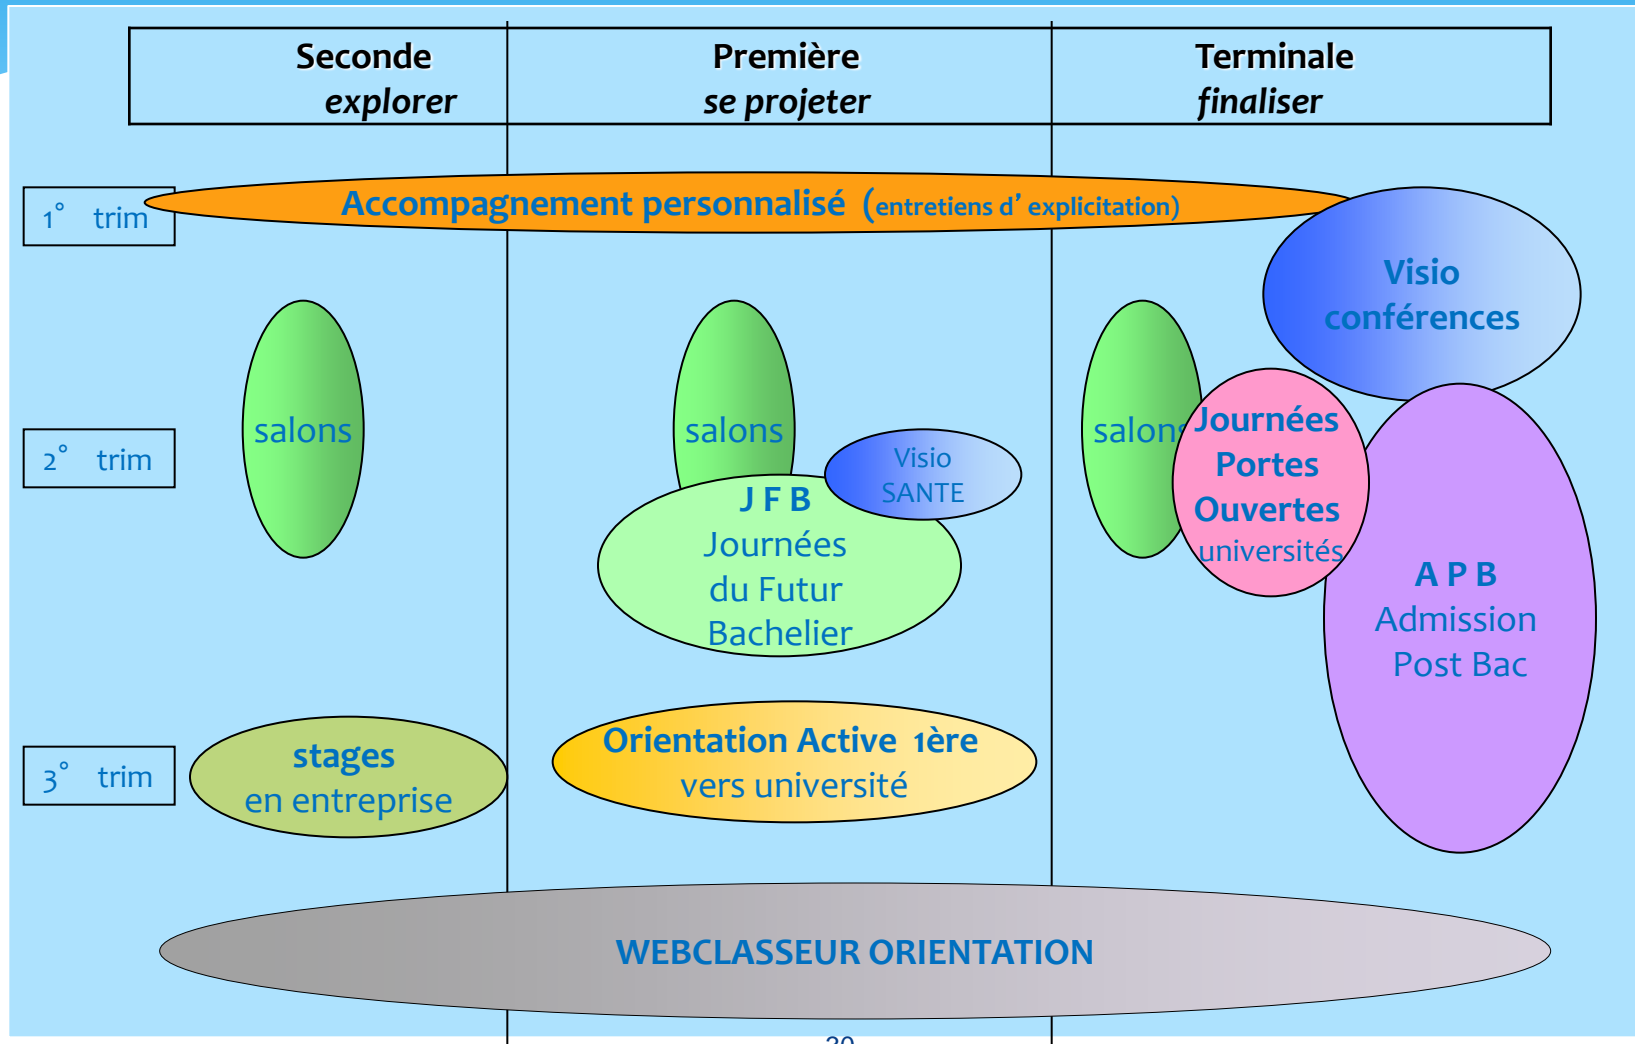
| Seconde explorer | Première se projeter | Terminale finaliser |
|---|---|---|

1° trim

Accompagnement personnalisé (entretiens d' explicitation)

Visio conférences

2° trim

salons

salons

Visio SANTE

J F B
Journées du Futur Bachelier

salons

Journées Portes Ouvertes universités

A P B
Admission Post Bac

3° trim

stages en entreprise

Orientation Active 1ère vers université

WEBCLASSEUR ORIENTATION

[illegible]